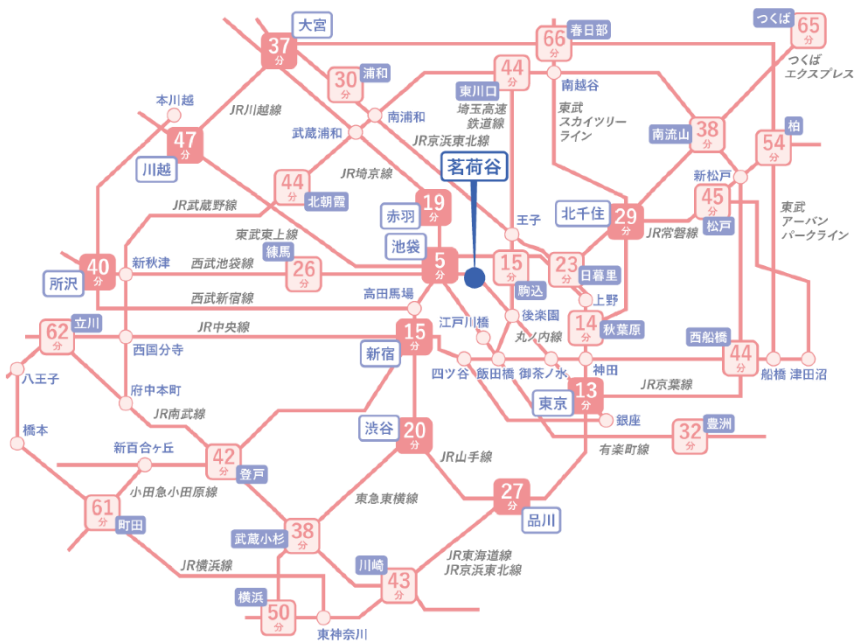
茗荷谷

大宮 37分
浦和 30分
東川口 44分
春日部 66分
つくば 65分
つくばエクスプレス
本川越
JR川越線
南浦和
埼玉高速鉄道線
南越谷
東武スカイツリーライン
川越 47分
武蔵浦和
JR京浜東北線
南流山 38分
柏 54分
JR埼京線
北朝霞 44分
赤羽 19分
王子
北千住 29分
新松戸
松戸 45分
東武アーバンパークライン
JR武蔵野線
東武東上線
池袋 5分
JR常磐線
所沢 40分
新秋津
西武池袋線
練馬 26分
駒込 15分
日暮里 23分
上野
西武新宿線
高田馬場
後楽園
秋葉原 14分
西船橋
立川 62分
JR中央線
江戸川橋
丸ノ内線
新宿 15分
神田
西国分寺
四ツ谷
飯田橋
御茶ノ水
八王子
府中本町
東京 13分
JR京葉線
船橋 44分
津田沼
JR南武線
銀座
渋谷 20分
豊洲 32分
有楽町線
橋本
新百合ヶ丘
登戸 42分
JR山手線
小田急小田原線
東急東横線
品川 27分
町田 61分
武蔵小杉 38分
JR横浜線
JR東海道線
JR京浜東北線
川崎 43分
横浜 50分
東神奈川